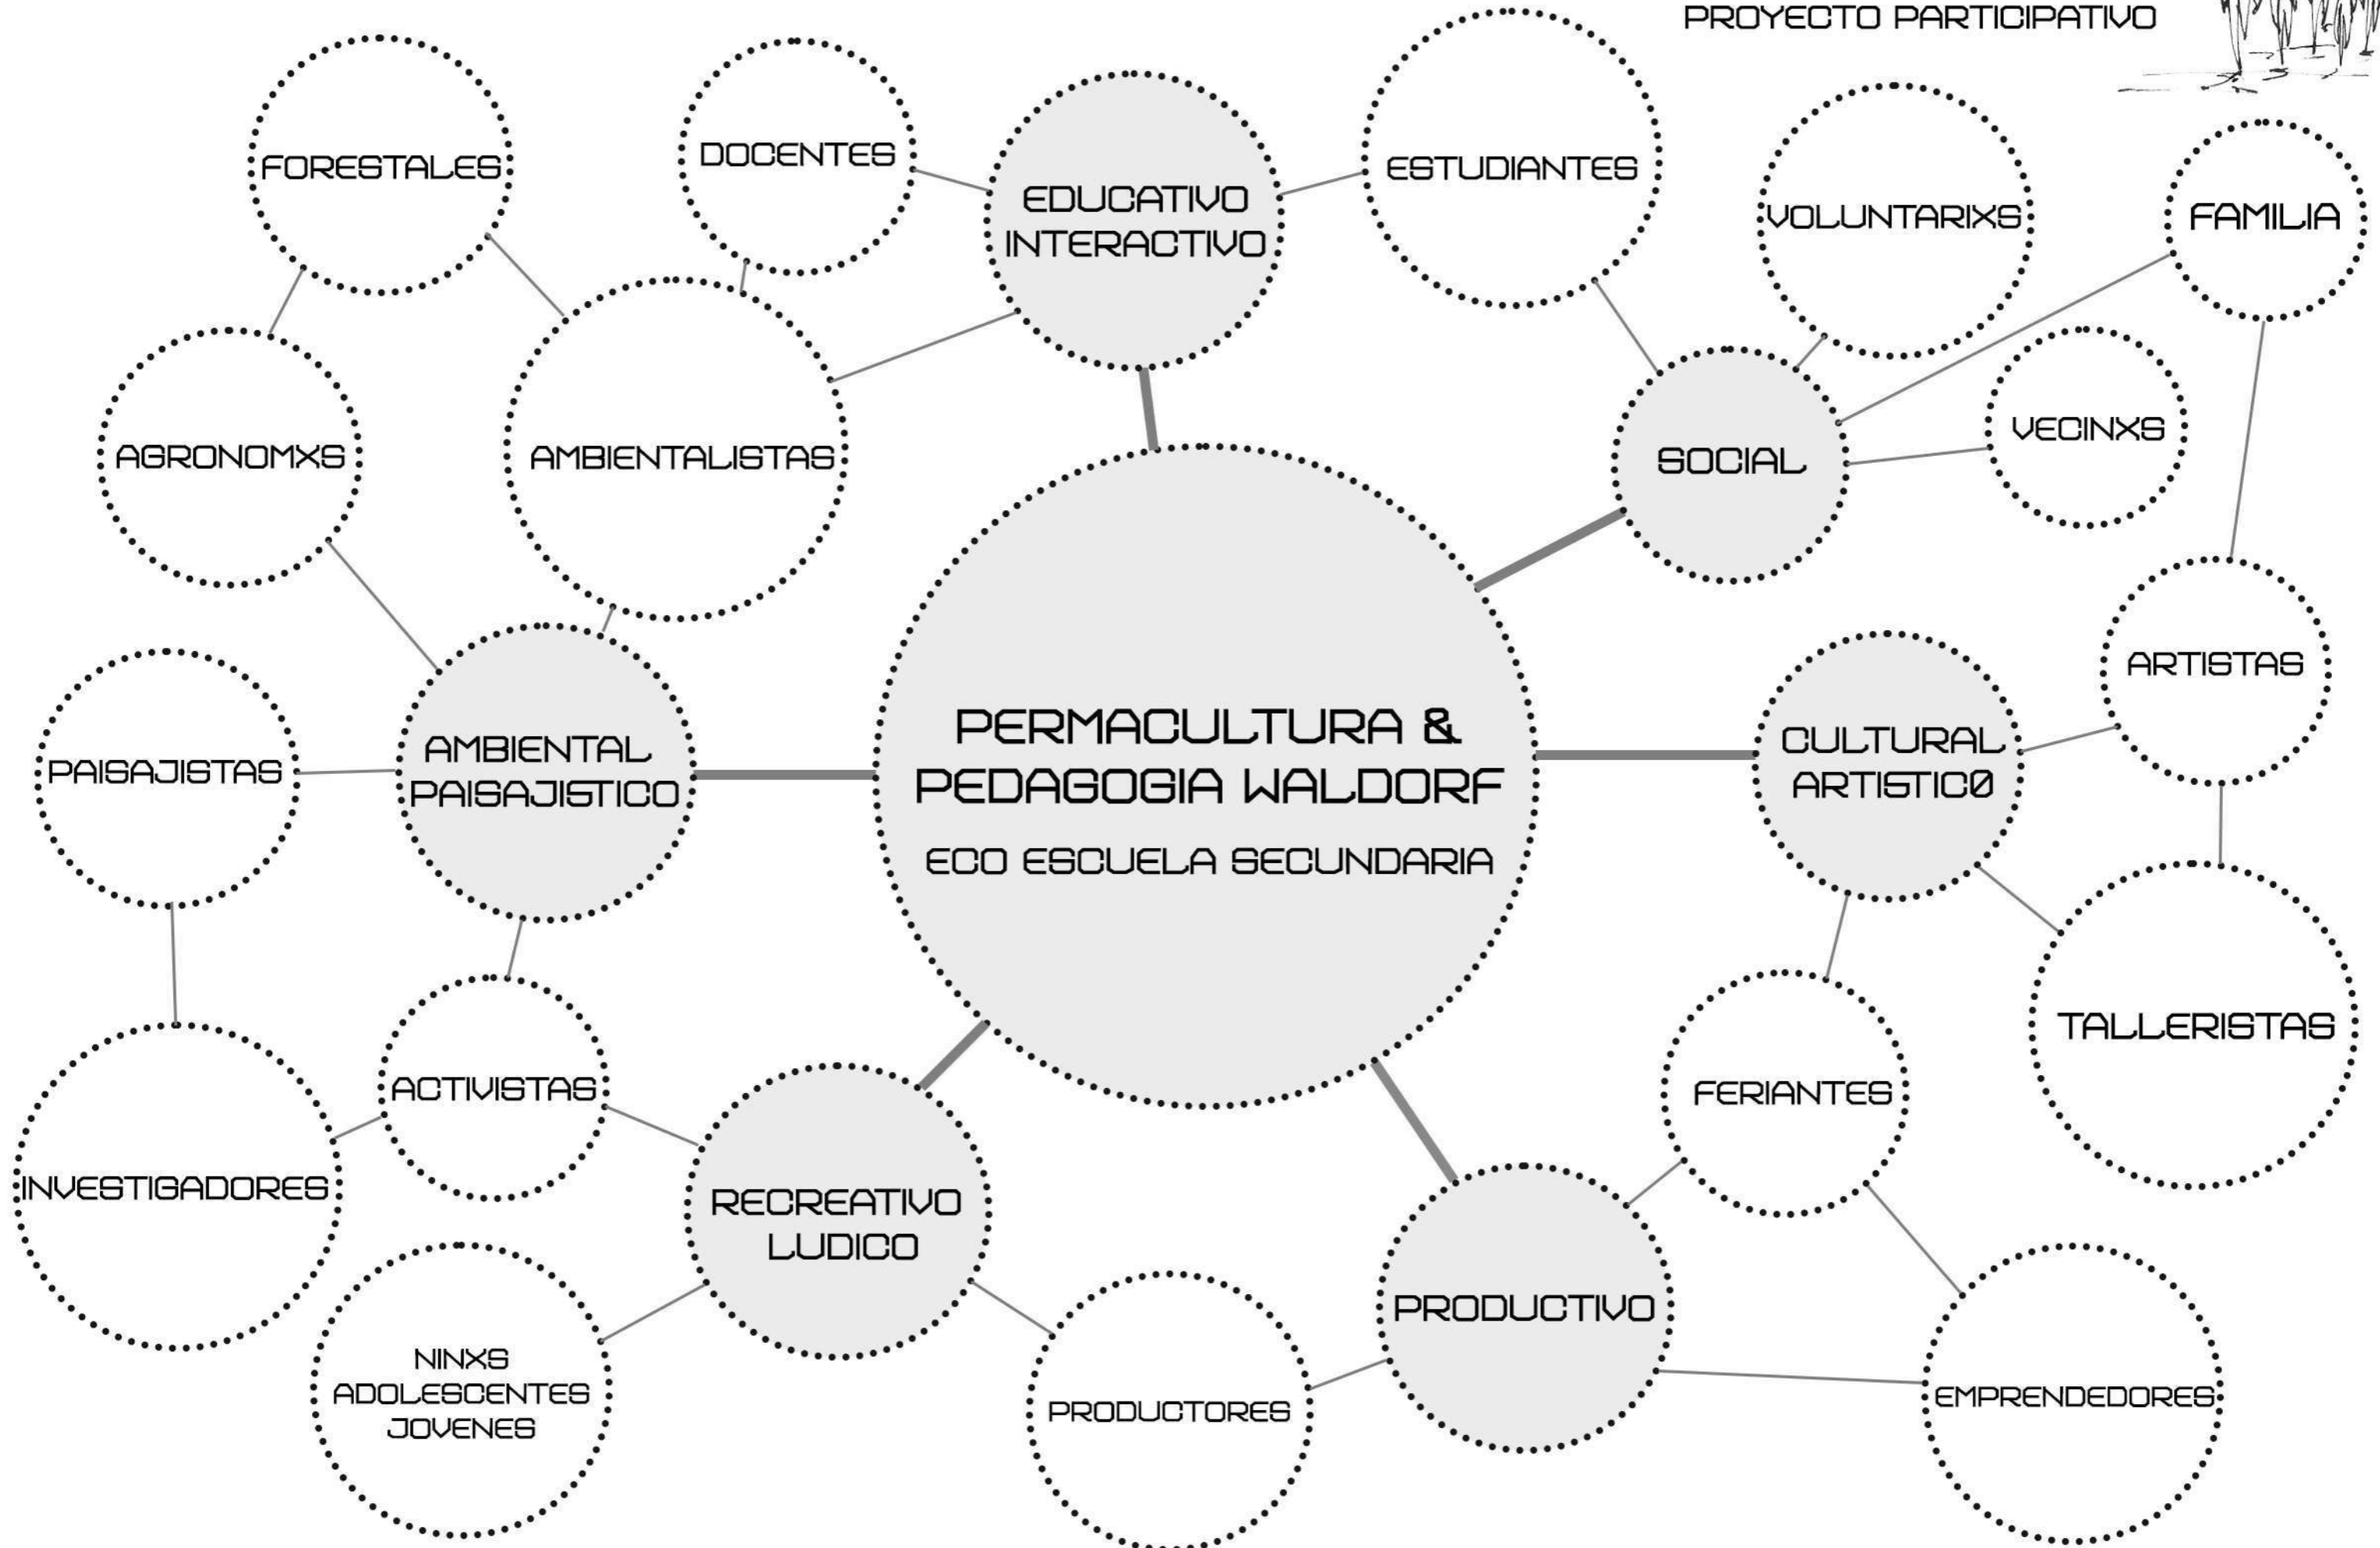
PROYECTO PARTICIPATIVO

PERMACULTURA & PEDAGOGIA WALDORF
ECO ESCUELA SECUNDARIA

EDUCATIVO INTERACTIVO

DOCENTES

ESTUDIANTES

AMBIENTALISTAS

FORESTALES

AGRONOMXS

SOCIAL

VOLUNTARIXS

FAMILIA

VECINXS

AMBIENTAL PAISAJISTICO

PAISAJISTAS

CULTURAL ARTISTIC0

ARTISTAS

TALLERISTAS

ACTIVISTAS

INVESTIGADORES

RECREATIVO LUDICO

NINXS
ADOLESCENTES
JOVENES

PRODUCTORES

PRODUCTIVO

FERIANTES

EMPRENDEDORES